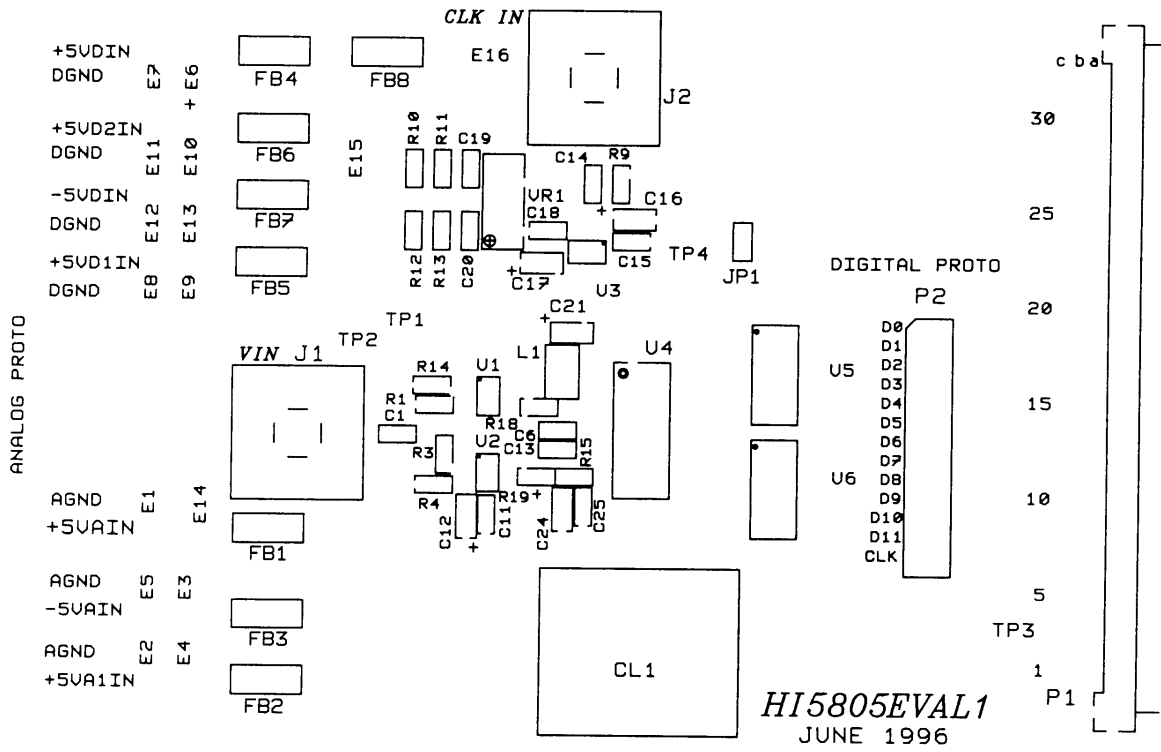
CLK IN
+5VDIN
DGND
E7
E6
+
FB4
FB8
E16
J2
c b a
30
+5VD2IN
DGND
E11
E10
FB6
E15
R10
R11
C19
C14
R9
-5VDIN
DGND
E12
E13
FB7
VR1
C18
+
C16
25
+5VD1IN
DGND
E8
E9
FB5
R12
R13
C20
+
C17
C15
TP4
JP1
U3
DIGITAL PROTO
P2
20
ANALOG PROTO
TP1
TP2
+
C21
VIN J1
R14
U1
L1
U4
D0
D1
D2
D3
D4
D5
D6
D7
D8
D9
D10
D11
CLK
U5
R1
C1
R18
C6
C13
15
R3
U2
R15
U6
AGND
+5VAIN
E1
E14
R4
R19
+
C12
+
C11
C24
C25
10
FB1
AGND
-5VAIN
E5
E3
FB3
5
TP3
AGND
+5VA1IN
E2
E4
CL1
1
FB2
HI5805EVAL1
JUNE 1996
P1